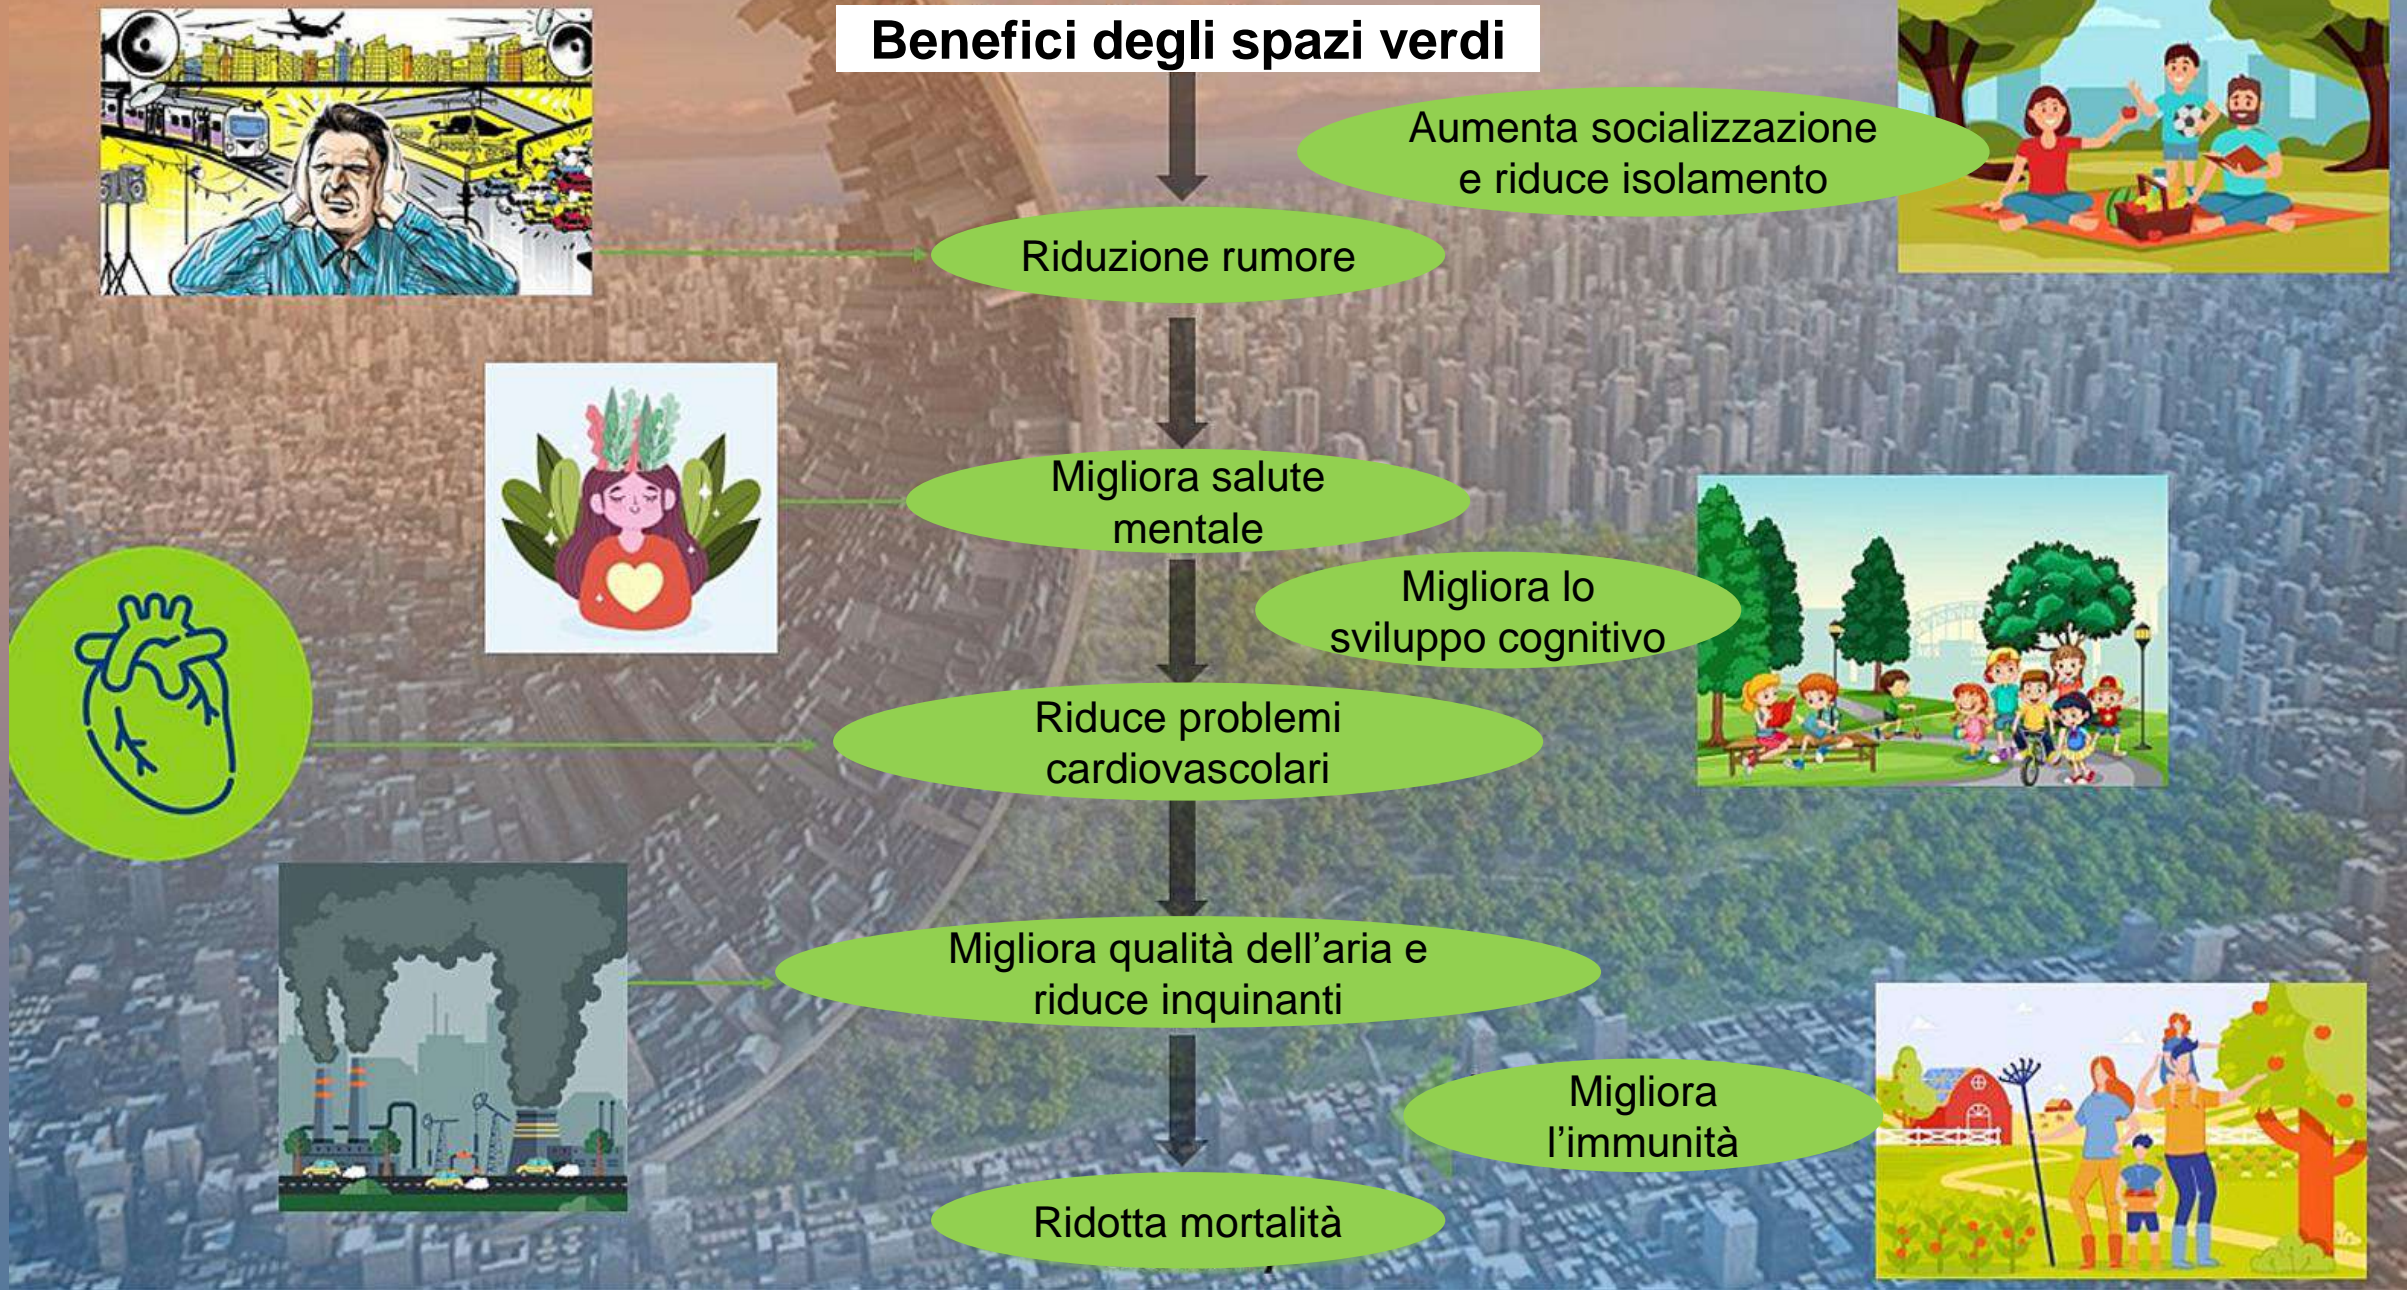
Benefici degli spazi verdi

Aumenta socializzazione e riduce isolamento

Riduzione rumore

Migliora salute mentale

Migliora lo sviluppo cognitivo

Riduce problemi cardiovascolari

Migliora qualità dell'aria e riduce inquinanti

Migliora l'immunità

Ridotta mortalità